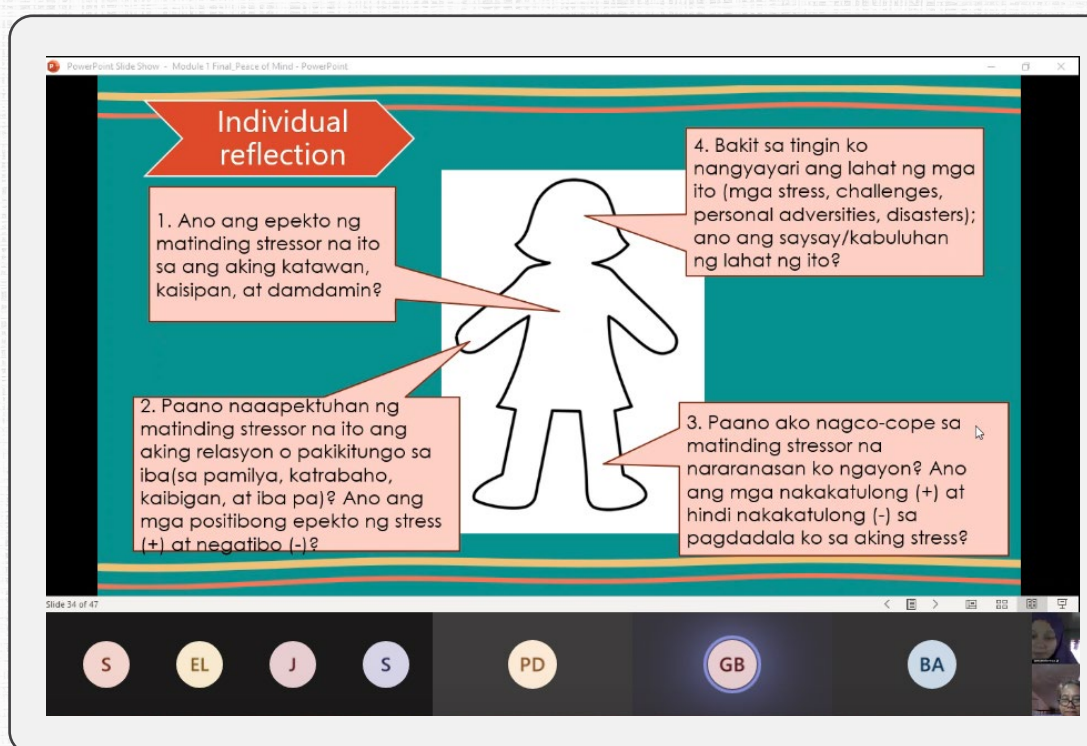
PowerPoint Slide Show - Module 1 Final_Peace of Mind - PowerPoint

Individual reflection

1. Ano ang epekto ng matinding stressor na ito sa ang aking katawan, kaisipan, at damdamin?

4. Bakit sa tingin ko nangyayari ang lahat ng mga ito (mga stress, challenges, personal adversities, disasters); ano ang saysay/kabuluhan ng lahat ng ito?

2. Paano naaapektuhan ng matinding stressor na ito ang aking relasyon o pakikitungo sa iba(sa pamilya, katrabaho, kaibigan, at iba pa)? Ano ang mga positibong epekto ng stress (+) at negatibo (-)?

3. Paano ako nagco-cope sa matinding stressor na nararanasan ko ngayon? Ano ang mga nakakatulong (+) at hindi nakakatulong (-) sa pagdadala ko sa aking stress?

Slide 34 of 47

S EL J S PD GB BA